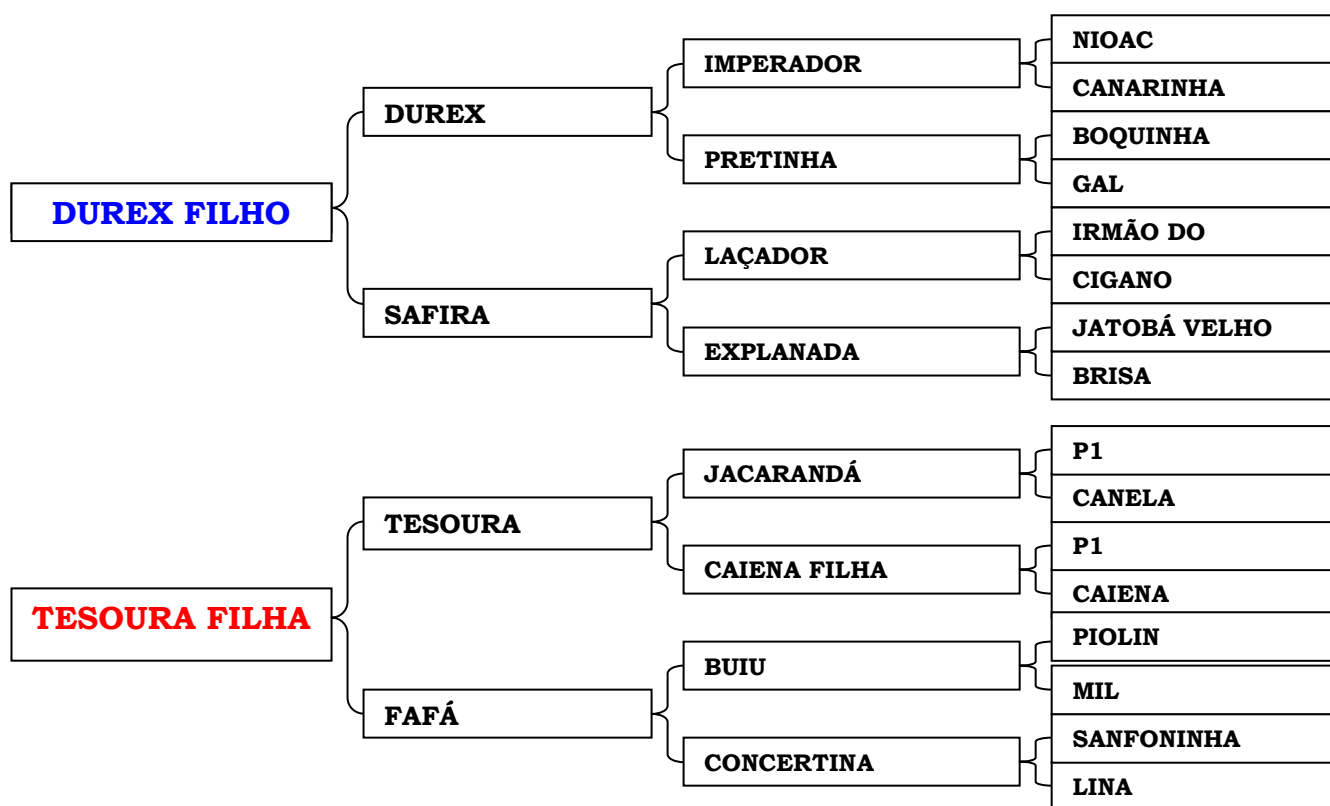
DUREX FILHO

DUREX

IMPERADOR

NIOAC

CANARINHA

PRETINHA

BOQUINHA

GAL

SAFIRA

LAÇADOR

IRMÃO DO

CIGANO

EXPLANADA

JATOBÁ VELHO

BRISA

TESOURA FILHA

TESOURA

JACARANDÁ

P1

CANELA

CAIENA FILHA

P1

CAIENA

FAFÁ

BUIU

PIOLIN

MIL

CONCERTINA

SANFONINHA

LINA